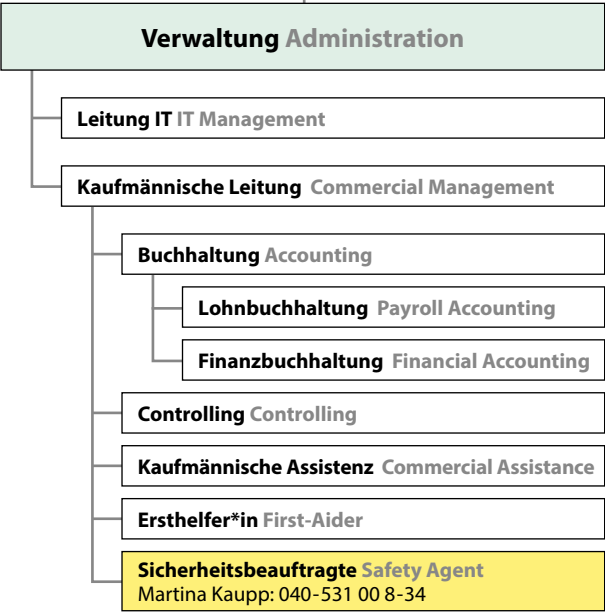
Verwaltung Administration

Leitung IT IT Management

Kaufmännische Leitung Commercial Management

Buchhaltung Accounting

Lohnbuchhaltung Payroll Accounting

Finanzbuchhaltung Financial Accounting

Controlling Controlling

Kaufmännische Assistenz Commercial Assistance

Ersthelfer*in First-Aider

Sicherheitsbeauftragte Safety Agent
Martina Kaupp: 040-531 00 8-34